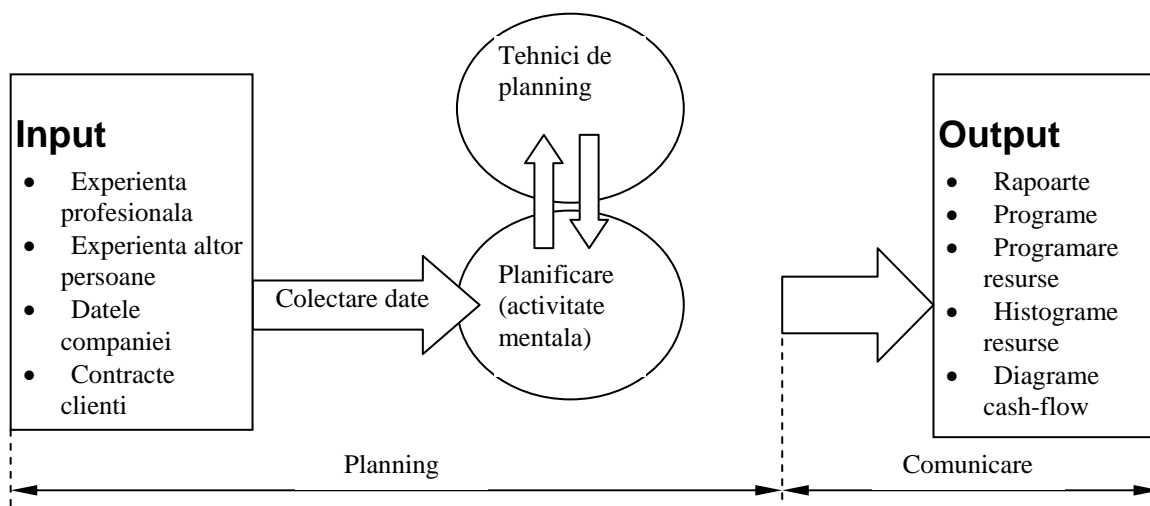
Input
- Experienta profesionala
- Experienta altor persoane
- Datele companiei
- Contracte clienti

Colectare date

Tehnici de planning

Planificare (activitate mentala)

Output
- Rapoarte
- Programe
- Programare resurse
- Histograme resurse
- Diagrame cash-flow

Planning

Comunicare